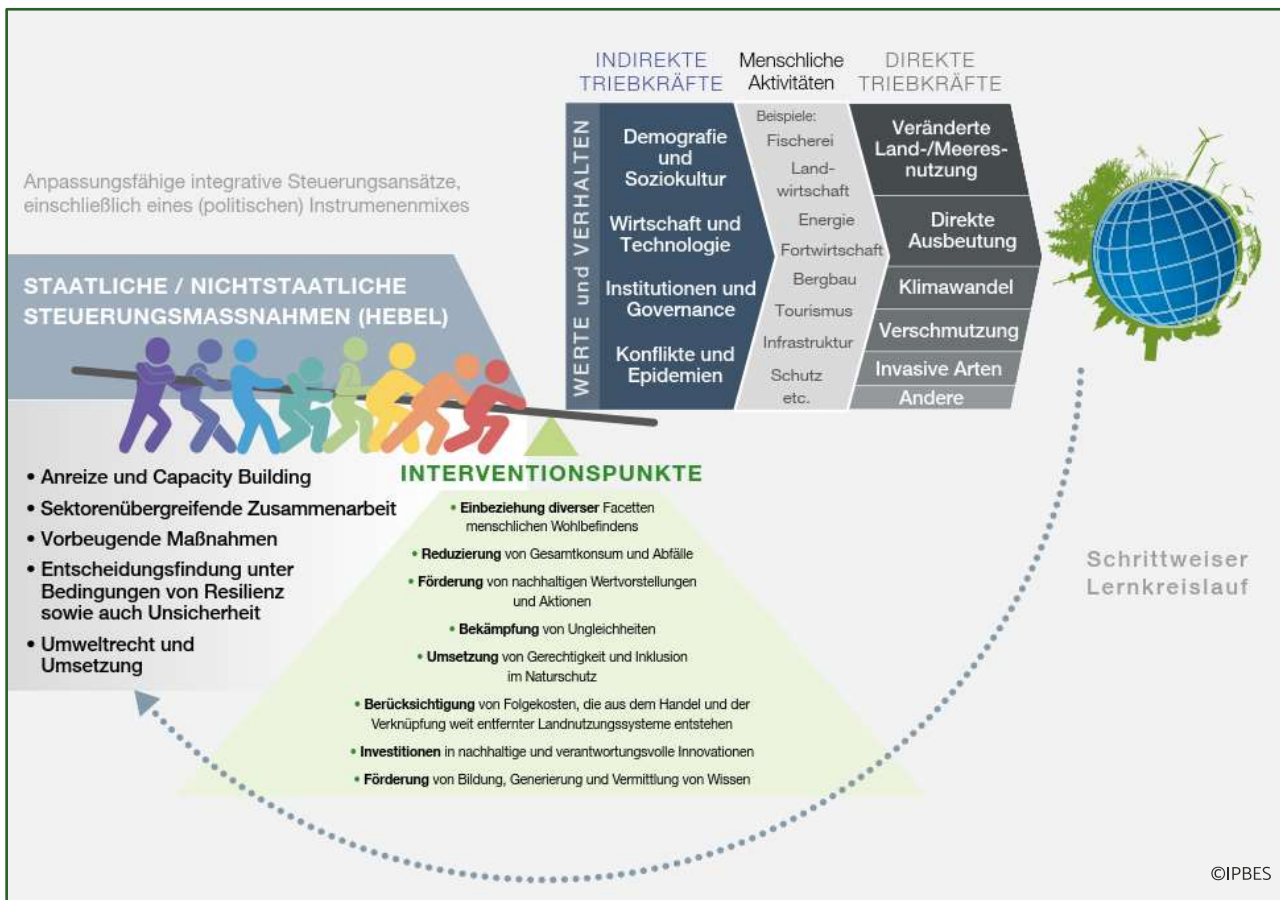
INDIREKTE TRIEBKRÄFTE

Menschliche Aktivitäten

DIREKTE TRIEBKRÄFTE

WERTE und VERHALTEN

Demografie und Soziokultur

Wirtschaft und Technologie

Institutionen und Governance

Konflikte und Epidemien

Beispiele:
Fischerei
Landwirtschaft
Energie
Fortwirtschaft
Bergbau
Tourismus
Infrastruktur
Schutz
etc.

Veränderte Land-/Meeresnutzung

Direkte Ausbeutung

Klimawandel

Verschmutzung

Invasive Arten

Andere

Anpassungsfähige integrative Steuerungsansätze, einschließlich eines (politischen) Instrumenenmixes

STAATLICHE / NICHTSTAATLICHE STEUERUNGSMASSNAHMEN (HEBEL)

• Anreize und Capacity Building
• Sektorenübergreifende Zusammenarbeit
• Vorbeugende Maßnahmen
• Entscheidungsfindung unter Bedingungen von Resilienz sowie auch Unsicherheit
• Umweltrecht und Umsetzung

INTERVENTIONSPUNKTE

• Einbeziehung diverser Facetten menschlichen Wohlbefindens
• Reduzierung von Gesamtkonsum und Abfälle
• Förderung von nachhaltigen Wertvorstellungen und Aktionen
• Bekämpfung von Ungleichheiten
• Umsetzung von Gerechtigkeit und Inklusion im Naturschutz
• Berücksichtigung von Folgekosten, die aus dem Handel und der Verknüpfung weit entfernter Landnutzungssysteme entstehen
• Investitionen in nachhaltige und verantwortungsvolle Innovationen
• Förderung von Bildung, Generierung und Vermittlung von Wissen

Schrittweiser Lernkreislauf

©IPBES